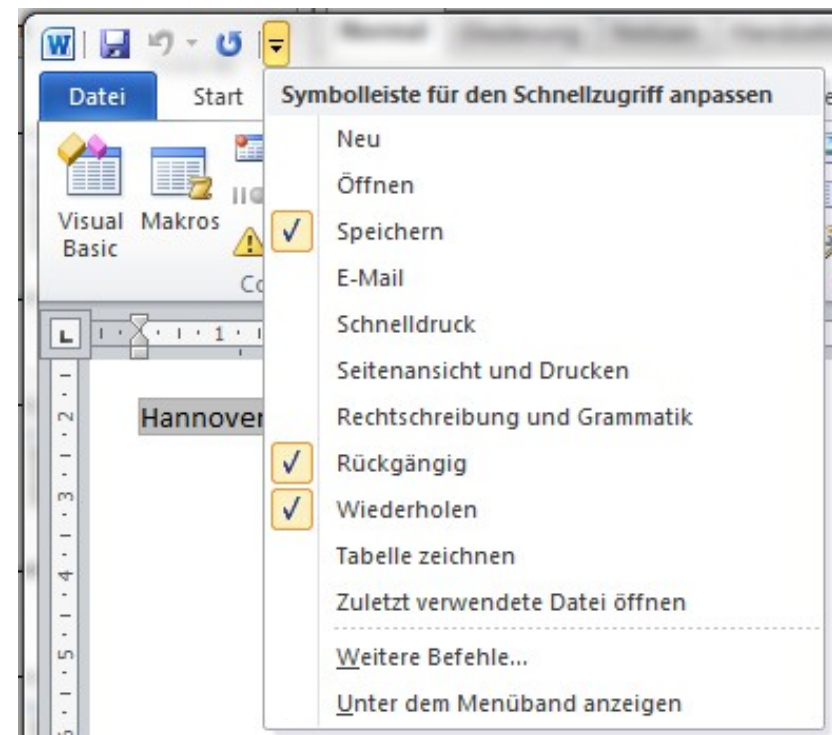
Datei

Start

Visual Basic

Makros

Co

Hannover

Symbolleiste für den Schnellzugriff anpassen

Neu

Öffnen

Speichern

E-Mail

Schnelldruck

Seitenansicht und Drucken

Rechtschreibung und Grammatik

Rückgängig

Wiederholen

Tabelle zeichnen

Zuletzt verwendete Datei öffnen

Weitere Befehle...

Unter dem Menüband anzeigen